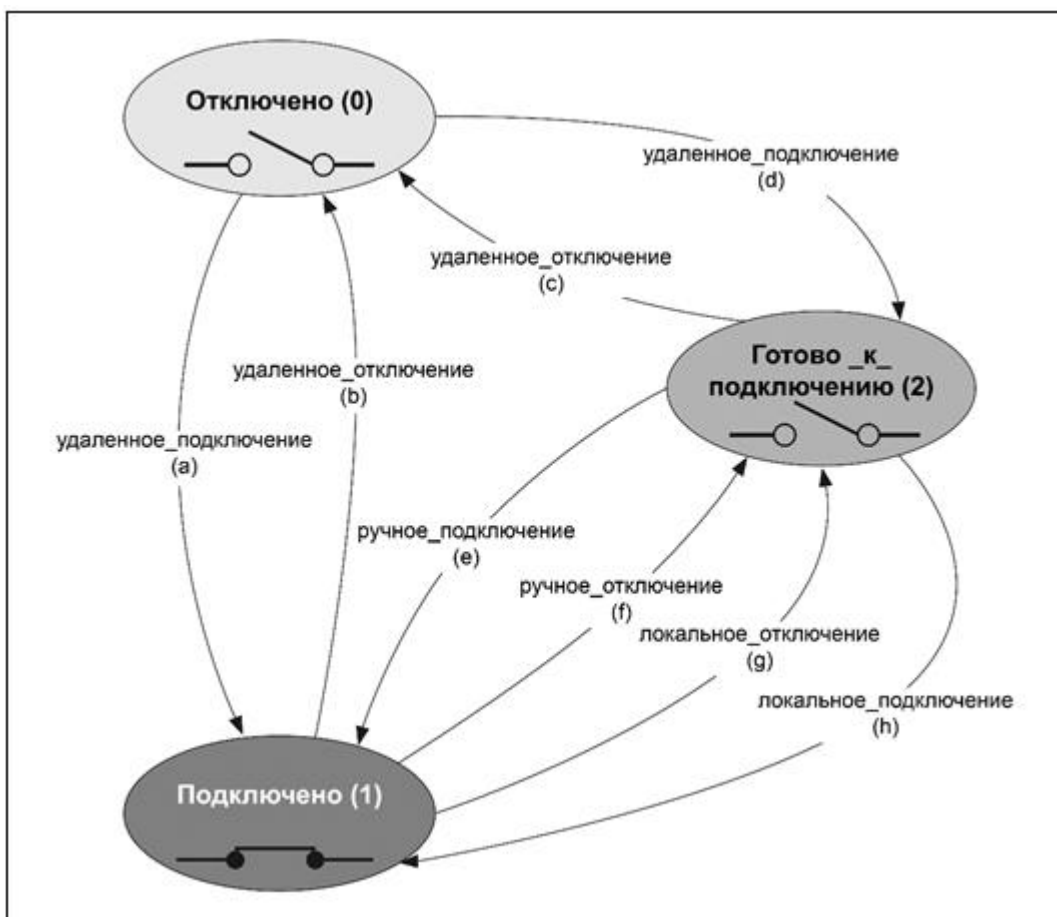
Отключено (0)

удаленное_подключение
(d)

удаленное_отключение
(c)

Готово _к_ подключению (2)

удаленное_отключение
(b)

удаленное_подключение
(a)

ручное_подключение
(e)

ручное_отключение
(f)

локальное_отключение
(g)

локальное_подключение
(h)

Подключено (1)